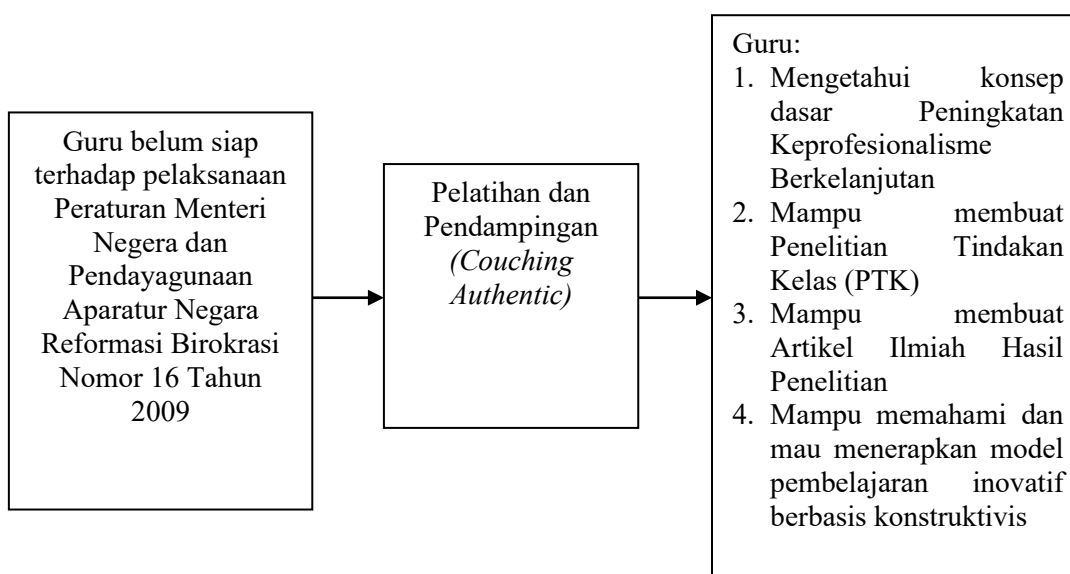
Guru belum siap terhadap pelaksanaan Peraturan Menteri Negera dan Pendayagunaan Aparatur Negara Reformasi Birokrasi Nomor 16 Tahun 2009

Pelatihan dan Pendampingan *(Couching Authentic)*

Guru:
1. Mengetahui konsep dasar Peningkatan Keprofesionalisme Berkelanjutan
2. Mampu membuat Penelitian Tindakan Kelas (PTK)
3. Mampu membuat Artikel Ilmiah Hasil Penelitian
4. Mampu memahami dan mau menerapkan model pembelajaran inovatif berbasis konstruktivis